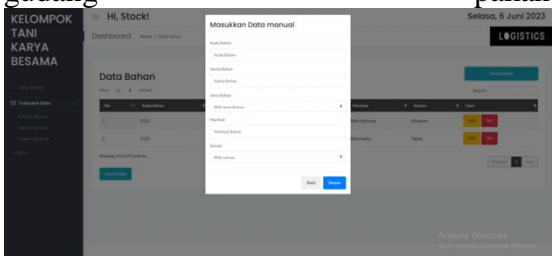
KELOMPOK TANI KARYA BESAMA

Hi, Stock!

Dashboard

Selasa, 6 Juni 2023

LOGISTICS

Data Bahan

Masukkan Data manual

Kode Bahan

Kode Bahan

Nama Bahan

Nama Bahan

Jenis Bahan

Pilih Jenis Bahan

Manfaat

Manfaat Bahan

Satuan

Pilih satuan

Batal

Simpan

No

Kode Bahan

Manfaat

Satuan

Aksi

1

2

Activate Windows

Go to Settings to activate Windows.